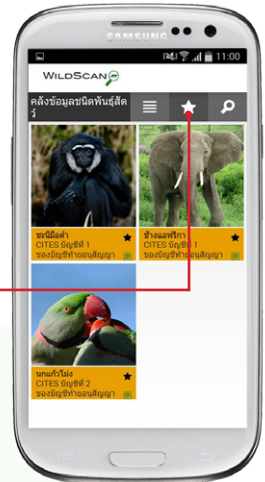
SAMSUNG

11:00

WILDSCAN

คลังข้อมูลชนิดพันธุ์สัตว์

ชะนีมือดำ
CITES บัญชีที่ 1
ของบัญชีท้ายอนุสัญญา

ช้างแอฟริกา
CITES บัญชีที่ 1
ของบัญชีท้ายอนุสัญญา

นกแก้วโม่ง
CITES บัญชีที่ 2
ของบัญชีท้ายอนุสัญญา